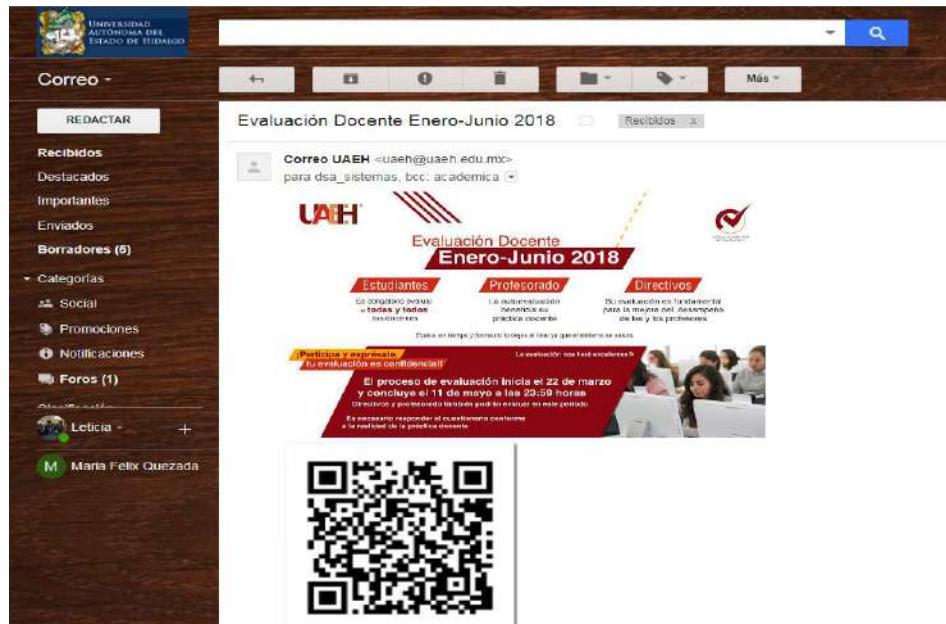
Universidad Autónoma del Estado de Hidalgo

Correo -

Más

REDACTAR

Recibidos
Destacados
Importantes
Enviados
Borradores (6)
Categorías
Social
Promociones
Notificaciones
Foros (1)

Leticia -

+

M Maria Felix Quezada

Evaluación Docente Enero-Junio 2018

Recibidos x

Correo UAEH <uaeh@uaeh.edu.mx>
para dsa_sistemas, bcc: academica

UAEH

Evaluación Docente
Enero-Junio 2018

Estudiantes
Es obligatorio evaluar a todas y todos los docentes

Profesorado
La autoevaluación beneficia su práctica docente

Directivos
Su evaluación es fundamental para la mejora del desempeño de las y los profesores

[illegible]

¡Participa y exprésate, tu evaluación es confidencial!

La evaluación nos hará excelentes!

El proceso de evaluación inicia el 22 de marzo y concluye el 11 de mayo a las 23:59 horas

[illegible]

Es necesario responder al cuestionario conforme a la realidad de la práctica docente